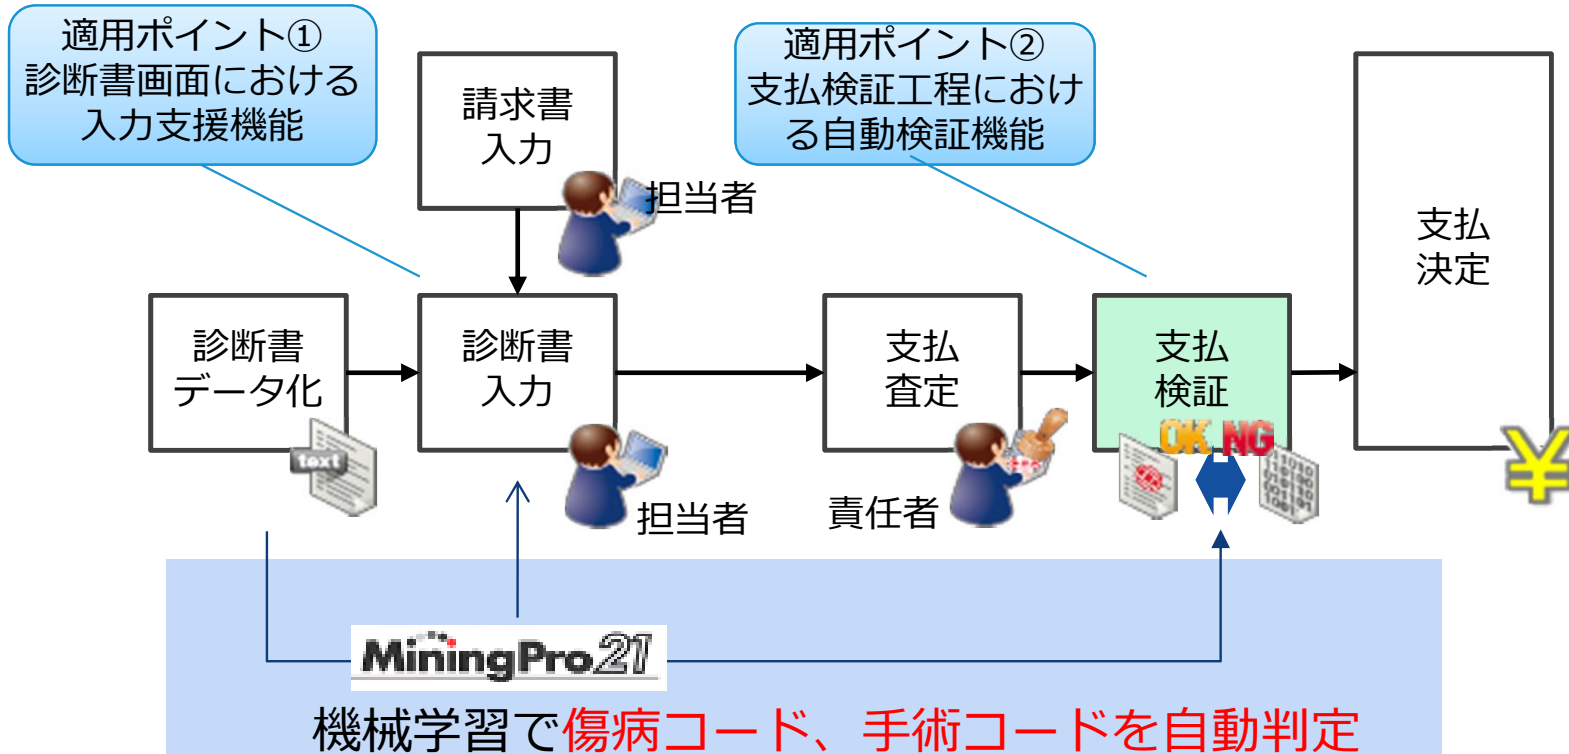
適用ポイント①
診断書画面における
入力支援機能

請求書
入力

担当者

適用ポイント②
支払検証工程における自動検証機能

支払
決定

診断書
データ化

text

診断書
入力

担当者

支払
査定

責任者

支払
検証

OK NG

¥

MiningPro21

機械学習で傷病コード、手術コードを自動判定